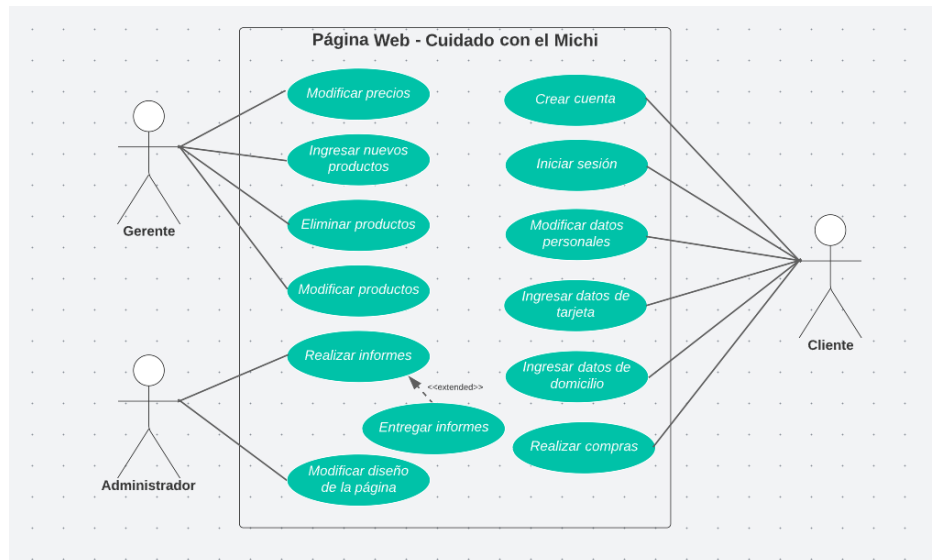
Página Web - Cuidado con el Michi

Gerente

Administrador

Cliente

Modificar precios

Ingresar nuevos productos

Eliminar productos

Modificar productos

Realizar informes

<<extended>>

Entregar informes

Modificar diseño de la página

Crear cuenta

Iniciar sesión

Modificar datos personales

Ingresar datos de tarjeta

Ingresar datos de domicilio

Realizar compras